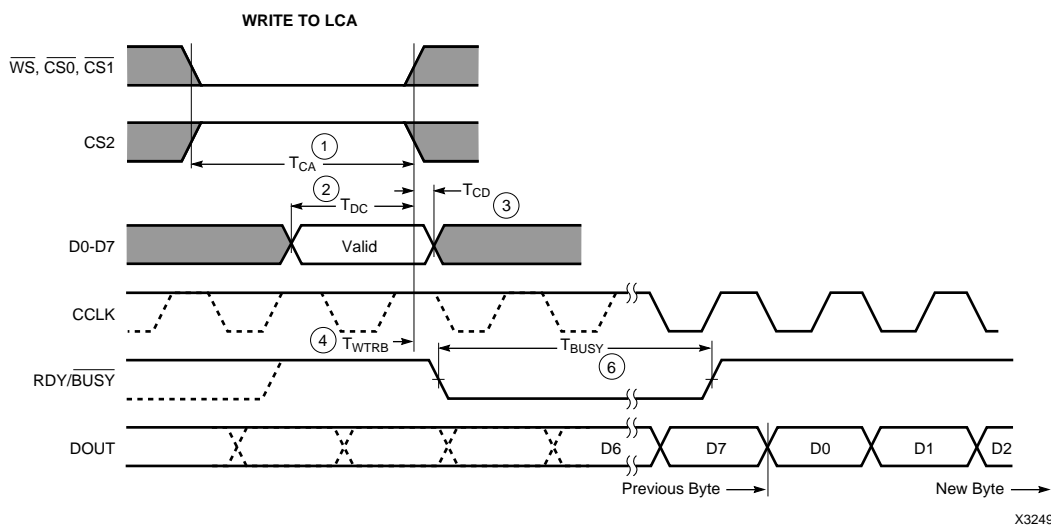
WRITE TO LCA

$\overline{WS}$, $\overline{CS0}$, $\overline{CS1}$

CS2

1

$T_{CA}$

2

$T_{DC}$

$T_{CD}$

3

D0-D7

Valid

CCLK

4

$T_{WTRB}$

$T_{BUSY}$

6

RDY/$\overline{BUSY}$

DOUT

D6

D7

D0

D1

D2

Previous Byte

New Byte

X3249